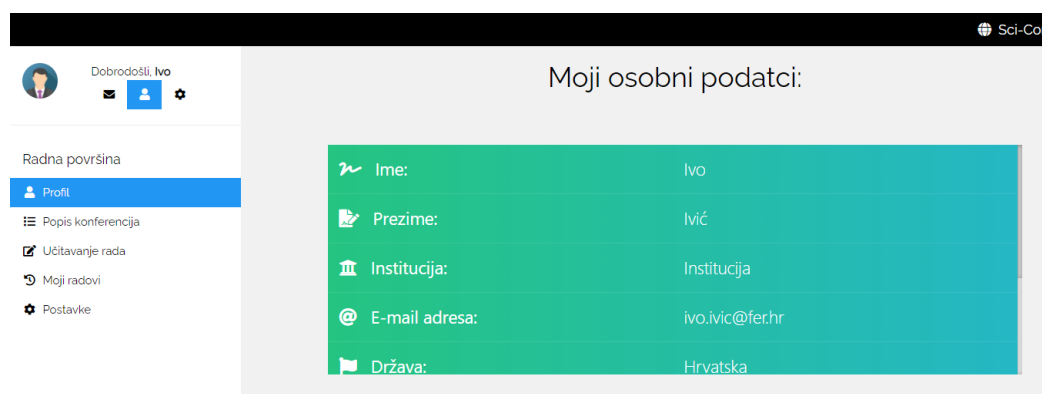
Sci-Co

Dobrodošli, Ivo

Radna površina

Profil

Popis konferencija

Učitavanje rada

Moji radovi

Postavke

Moji osobni podatci:

| | |
|---|---|
| Ime: | Ivo |
| Prezime: | Ivić |
| Institucija: | Institucija |
| E-mail adresa: | ivo.ivic@fer.hr |
| Država: | Hrvatska |